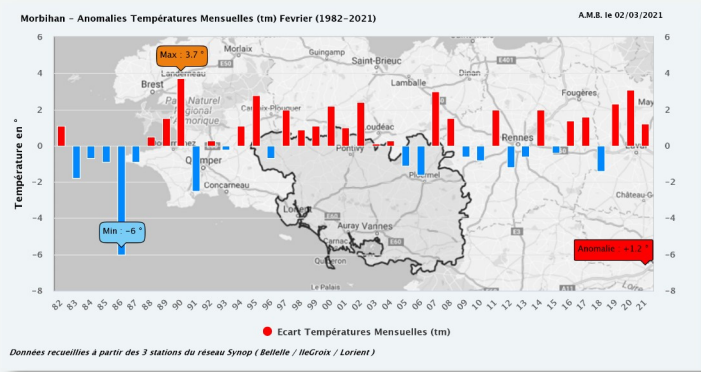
Morbihan - Anomalies Températures Mensuelles (tm) Fevrier (1982-2021)

A.M.B. le 02/03/2021

Température en °

6
4
2
0
-2
-4
-6
-8

Max : 3.7 °

Min : -6 °

Anomalie : +1.2 °

Morlaix
Guingamp
Saint-Brieuc
Dinan
Brest
Landerneau
Parc Naturel Régional d'Armorique
Lamballe
Fougères
Carhaix-Plouguer
Loudéac
Quimper
Pontivy
Rennes
Concarneau
Ploërmel
Lorient
Auray
Vannes
Carnac
Quiberon
Château-G
May
Laval
E50
E401
N165
N24
E60

82 83 84 85 86 87 88 89 90 91 92 93 94 95 96 97 98 99 00 01 02 03 04 05 06 07 08 09 10 11 12 13 14 15 16 17 18 19 20 21

Ecart Températures Mensuelles (tm)

Données recueillies à partir des 3 stations du réseau Synop ( Bellelle / IleGroix / Lorient )